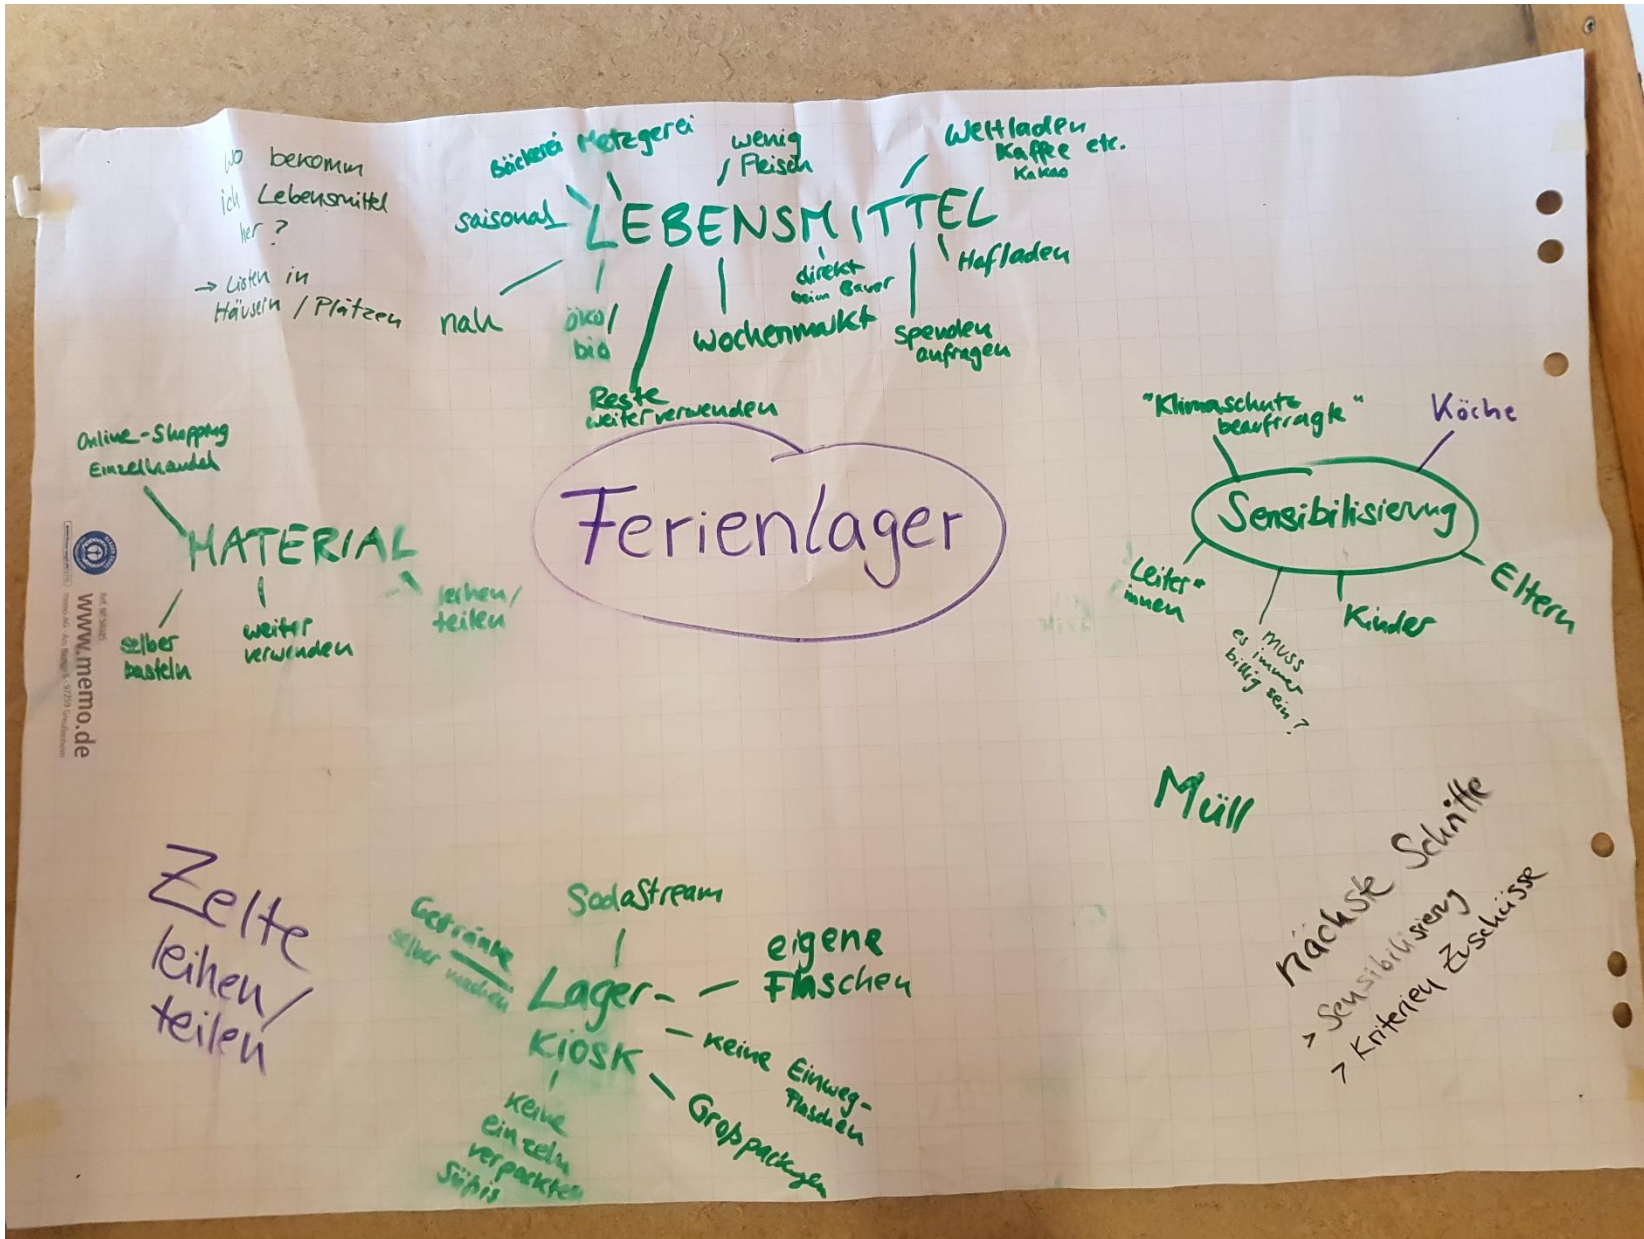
Wo bekomm ich Lebensmittel her?

→ Listen in Häusern / Plätzen

Bäckerei Metzgerei

wenig Fleisch

Weltladen Kaffee etc. Kakao

saisonal

LEBENSMITTEL

Hofladen

nah

öko/bio

direkt beim Bauer

Wochenmarkt

Spenden anfragen

Reste weiterverwenden

Ferienlager

Online-Shopping Einzelhandel

MATERIAL

selber basteln

weiter verwenden

leihen/teilen

"Klimaschutz beauftragte"

Köche

Sensibilisierung

Leiter*innen

Kinder

Eltern

muss es immer billig sein?

Müll

nächste Schritte

> Sensibilisierung

> Kriterien Zuschüsse

Zelte leihen/teilen

Getränke selber machen

SodaStream

Lager-Kiosk

eigene Flaschen

keine Einweg-flaschen

Großpackungen

keine einzeln verpackten Süßis

www.memo.de